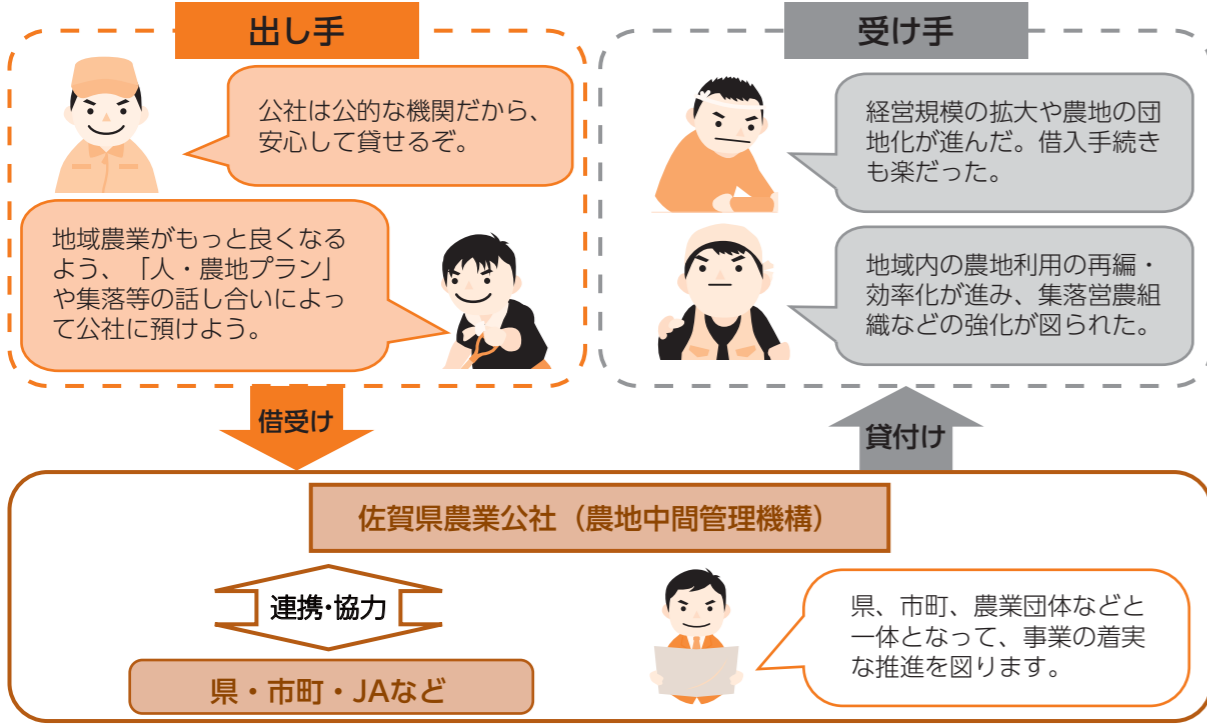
出し手

公社は公的な機関だから、安心して貸せるぞ。

地域農業がもっと良くなるよう、「人・農地プラン」や集落等の話し合いによって公社に預けよう。

受け手

経営規模の拡大や農地の団地化が進んだ。借入手続きも楽だった。

地域内の農地利用の再編・効率化が進み、集落営農組織などの強化が図られた。

借受け

貸付け

佐賀県農業公社（農地中間管理機構）

連携・協力

県・市町・JAなど

県、市町、農業団体などと一体となって、事業の着実な推進を図ります。